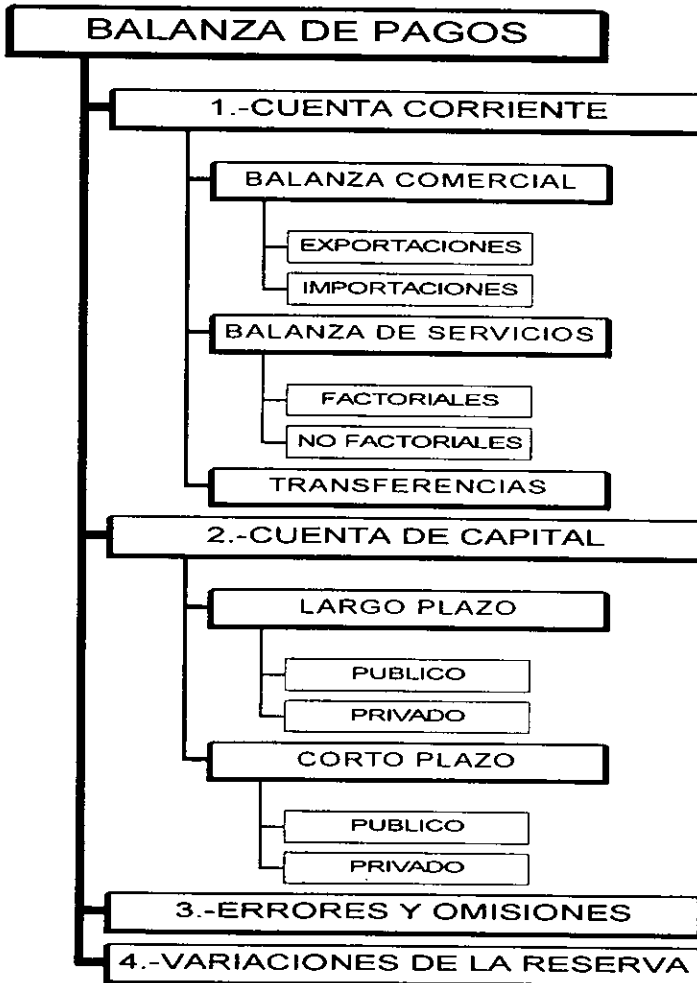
BALANZA DE PAGOS

1.-CUENTA CORRIENTE

BALANZA COMERCIAL

EXPORTACIONES

IMPORTACIONES

BALANZA DE SERVICIOS

FACTORIALES

NO FACTORIALES

TRANSFERENCIAS

2.-CUENTA DE CAPITAL

LARGO PLAZO

PUBLICO

PRIVADO

CORTO PLAZO

PUBLICO

PRIVADO

3.-ERRORES Y OMISIONES

4.-VARIACIONES DE LA RESERVA